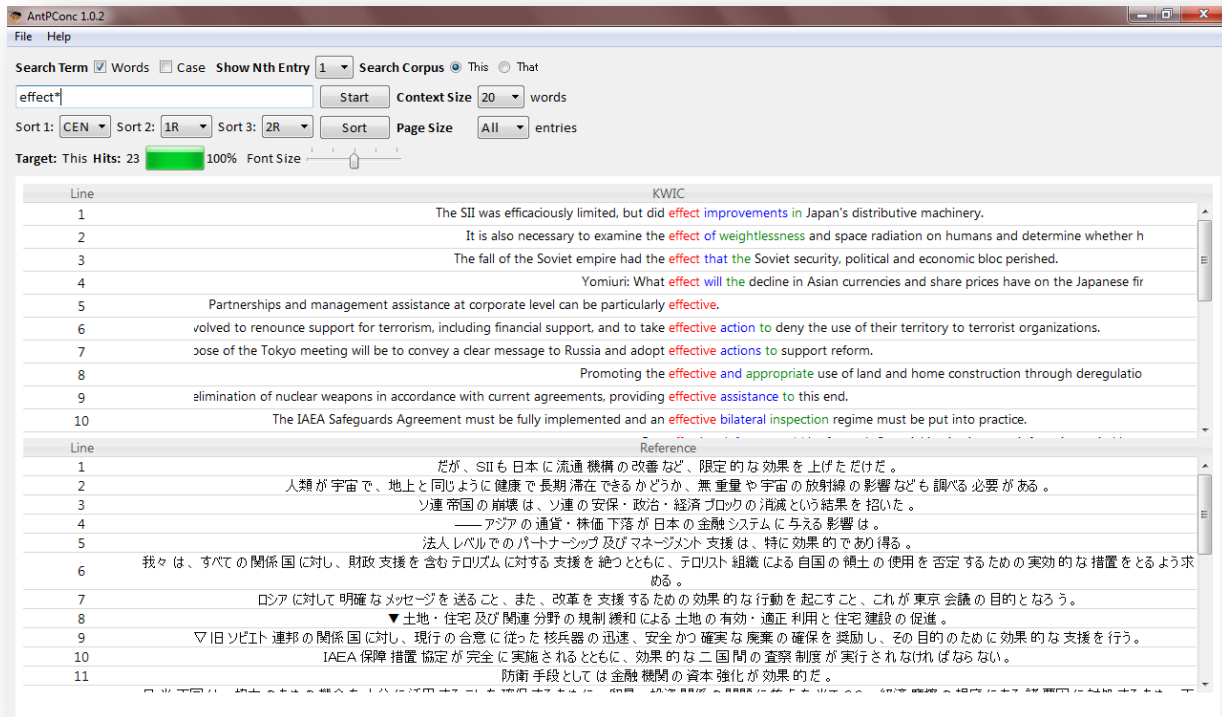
AntPConc 1.0.2

File Help

Search Term ☑ Words ☐ Case Show Nth Entry 1 Search Corpus ◉ This ○ That

effect* Start Context Size 20 words

Sort 1: CEN Sort 2: 1R Sort 3: 2R Sort Page Size All entries

Target: This Hits: 23 100% Font Size

| Line | KWIC |
|---|---|
| 1 | The SII was efficaciously limited, but did effect improvements in Japan's distributive machinery. |
| 2 | It is also necessary to examine the effect of weightlessness and space radiation on humans and determine whether h |
| 3 | The fall of the Soviet empire had the effect that the Soviet security, political and economic bloc perished. |
| 4 | Yomiuri: What effect will the decline in Asian currencies and share prices have on the Japanese fir |
| 5 | Partnerships and management assistance at corporate level can be particularly effective. |
| 6 | volved to renounce support for terrorism, including financial support, and to take effective action to deny the use of their territory to terrorist organizations. |
| 7 | oose of the Tokyo meeting will be to convey a clear message to Russia and adopt effective actions to support reform. |
| 8 | Promoting the effective and appropriate use of land and home construction through deregulatio |
| 9 | elimination of nuclear weapons in accordance with current agreements, providing effective assistance to this end. |
| 10 | The IAEA Safeguards Agreement must be fully implemented and an effective bilateral inspection regime must be put into practice. |

| Line | Reference |
|---|---|
| 1 | だが、SIIも日本に流通機構の改善など、限定的な効果を上げただけだ。 |
| 2 | 人類が宇宙で、地上と同じように健康で長期滞在できるかどうか、無重量や宇宙の放射線の影響なども調べる必要がある。 |
| 3 | ソ連帝国の崩壊は、ソ連の安保・政治・経済ブロックの消滅という結果を招いた。 |
| 4 | ――アジアの通貨・株価下落が日本の金融システムに与える影響は。 |
| 5 | 法人レベルでのパートナーシップ及びマネージメント支援は、特に効果的であり得る。 |
| 6 | 我々は、すべての関係国に対し、財政支援を含むテロリズムに対する支援を絶つとともに、テロリスト組織による自国の領土の使用を否定するための実効的な措置をとるよう求める。 |
| 7 | ロシアに対して明確なメッセージを送ること、また、改革を支援するための効果的な行動を起こすこと、これが東京会議の目的となろう。 |
| 8 | ▼土地・住宅及び関連分野の規制緩和による土地の有効・適正利用と住宅建設の促進。 |
| 9 | ▽旧ソビエト連邦の関係国に対し、現行の合意に従った核兵器の迅速、安全かつ確実な廃棄の確保を奨励し、その目的のために効果的な支援を行う。 |
| 10 | IAEA保障措置協定が完全に実施されるとともに、効果的な二国間の査察制度が実行されなければならない。 |
| 11 | 防衛手段としては金融機関の資本強化が効果的だ。 |